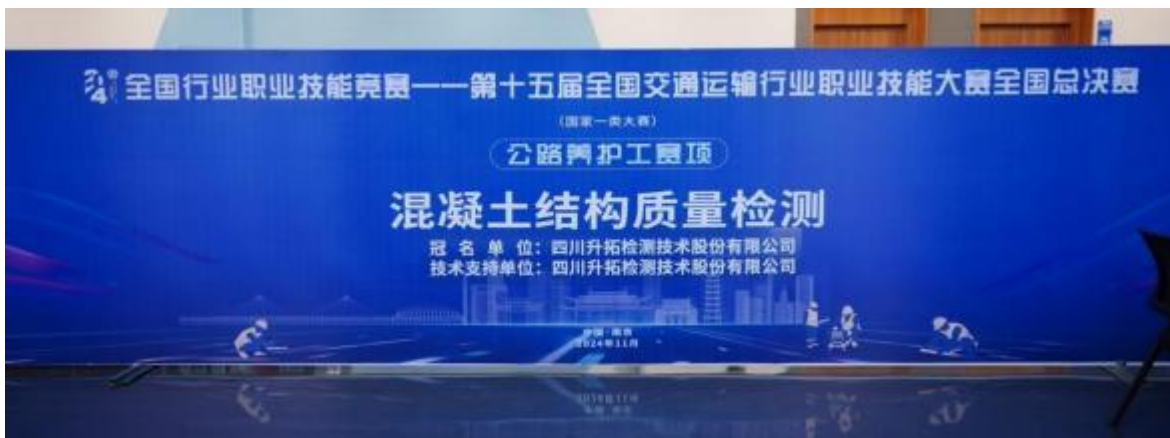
2024 全国行业职业技能竞赛——第十五届全国交通运输行业职业技能大赛全国总决赛

(国家一类大赛)

公路养护工赛项

混凝土结构质量检测

冠名单位：四川升拓检测技术股份有限公司
技术支持单位：四川升拓检测技术股份有限公司

中国·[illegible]
2024年11月